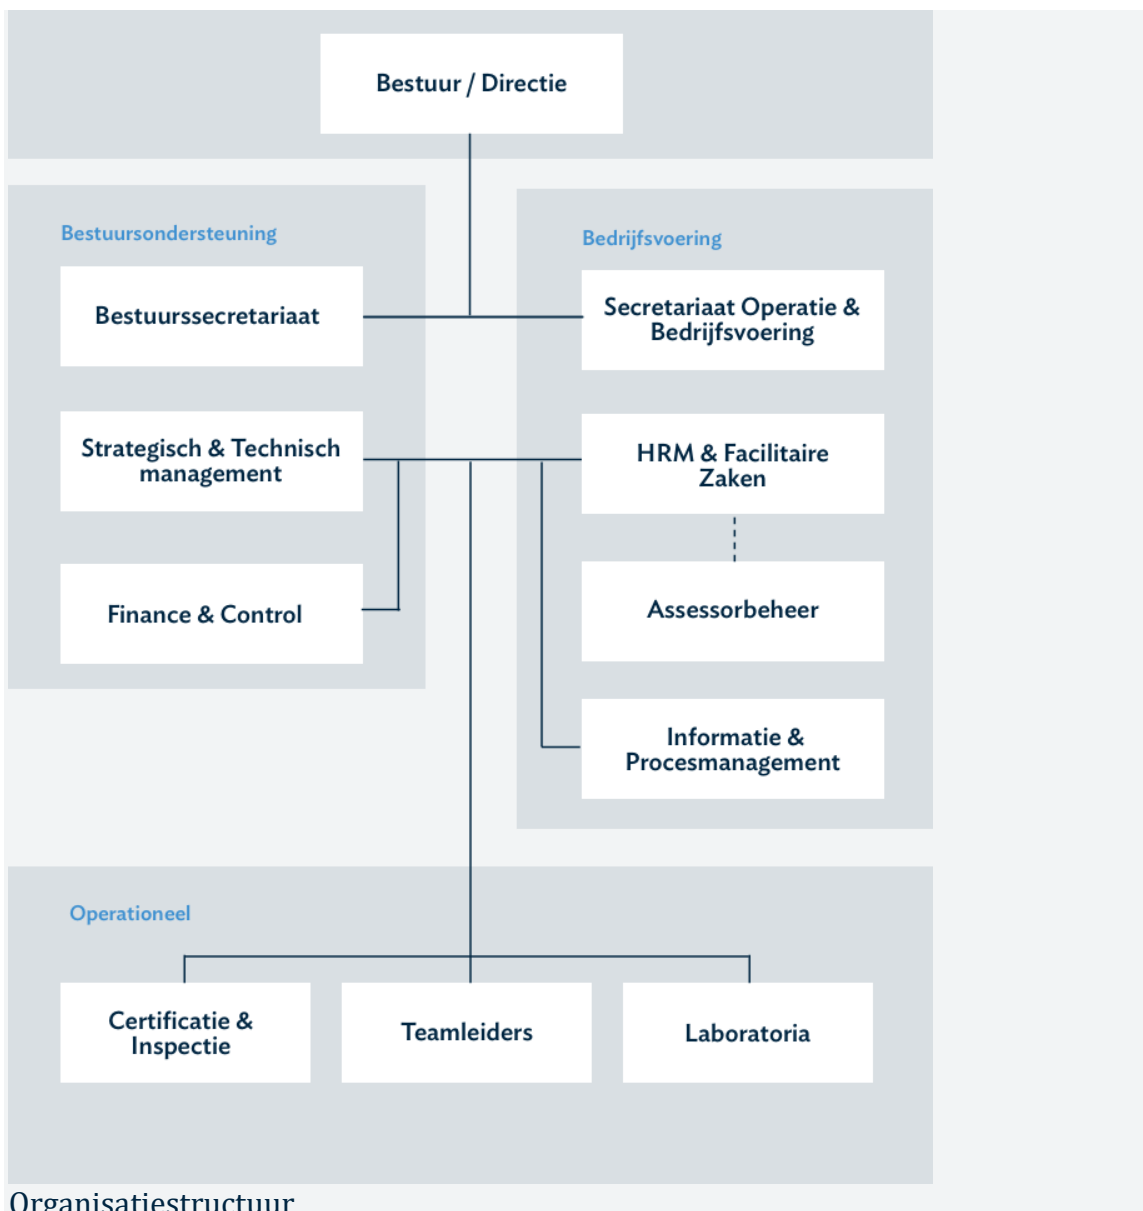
Bestuur / Directie

Bestuursondersteuning

Bestuurssecretariaat

Strategisch & Technisch management

Finance & Control

Bedrijfsvoering

Secretariaat Operatie & Bedrijfsvoering

HRM & Facilitaire Zaken

Assessorbeheer

Informatie & Procesmanagement

Operationeel

Certificatie & Inspectie

Teamleiders

Laboratoria

Organisatiestructuur